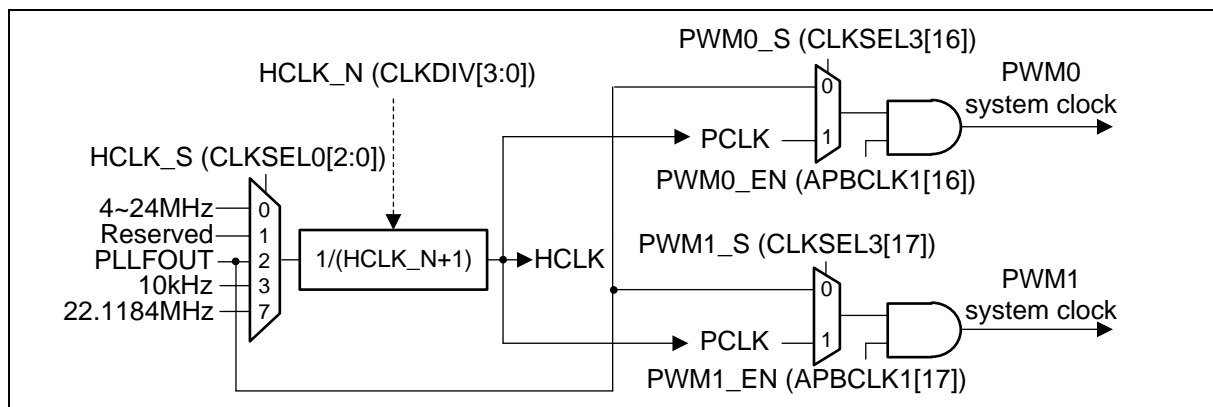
PWM0_S (CLKSEL3[16])

HCLK_N (CLKDIV[3:0])

PWM0
system clock

0

PCLK

1

HCLK_S (CLKSEL0[2:0])

PWM0_EN (APBCLK1[16])

4~24MHz 0
Reserved 1
PLLFOUT 2
10kHz 3
22.1184MHz 7

1/(HCLK_N+1)

HCLK

PWM1_S (CLKSEL3[17])

PWM1
system clock

0

PCLK

1

PWM1_EN (APBCLK1[17])